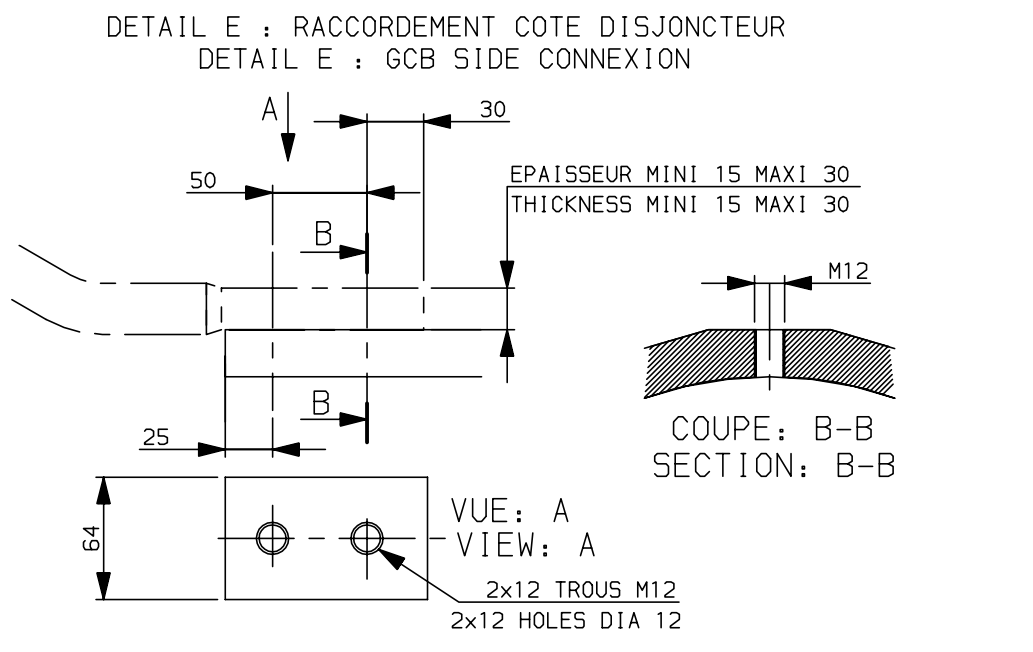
DETAIL E : RACCORDEMENT COTE DISJONCTEUR
DETAIL E : GCB SIDE CONNEXION

A

30

50

EPAISSEUR MINI 15 MAXI 30
THICKNESS MINI 15 MAXI 30

B

M12

B

25

COUPE: B-B
SECTION: B-B

64

VUE: A
VIEW: A

2x12 TROUS M12
2x12 HOLES DIA 12